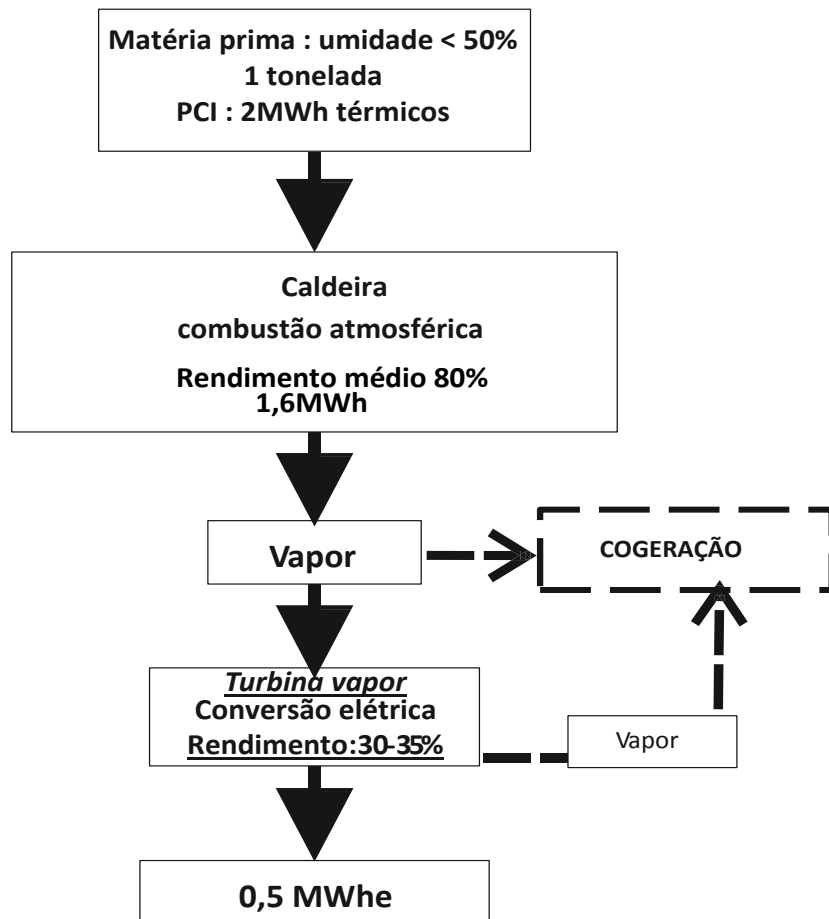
Matéria prima : umidade < 50%
1 tonelada
PCI : 2MWh térmicos

Caldeira
combustão atmosférica
Rendimento médio 80%
1,6MWh

Vapor

COGERAÇÃO

Turbina vapor
Conversão elétrica
Rendimento:30-35%

Vapor

0,5 MWhe